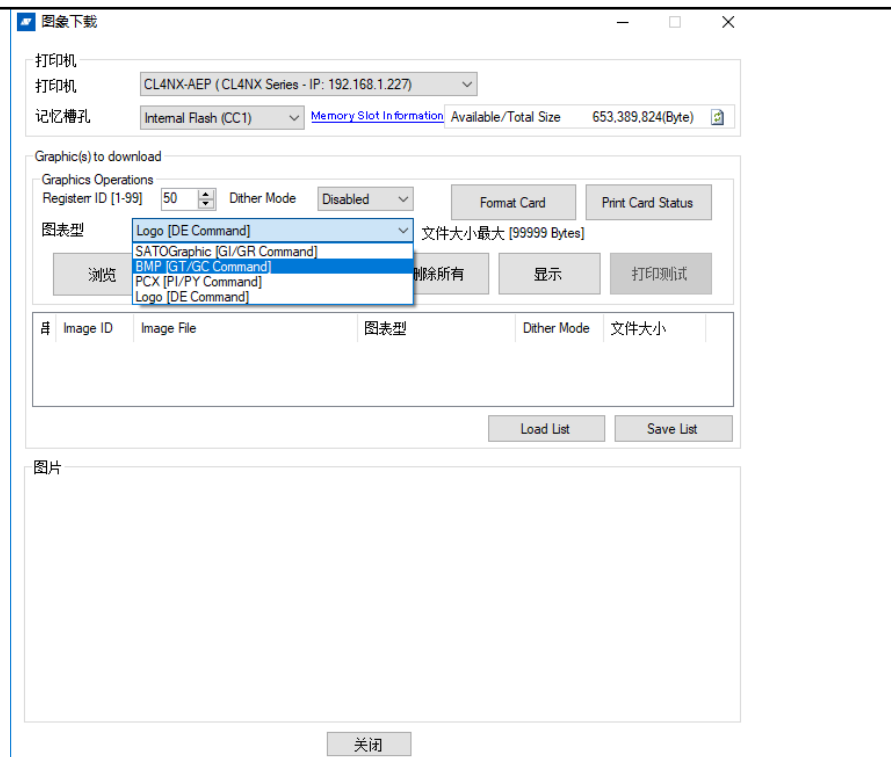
图象下载

打印机
打印机 CL4NX-AEP ( CL4NX Series - IP: 192.168.1.227)
记忆槽孔 Internal Flash (CC1) Memory Slot Information Available/Total Size 653,389,824(Byte)

Graphic(s) to download
Graphics Operations
Registerr ID [1-99] 50 Dither Mode Disabled Format Card Print Card Status
图表型 Logo [DE Command] 文件大小最大 [99999 Bytes]
SATOGraphic [GI/GR Command]
BMP [GT/GC Command]
PCX [PI/PY Command]
Logo [DE Command]
浏览 删除所有 显示 打印测试

| # | Image ID | Image File | 图表型 | Dither Mode | 文件大小 |
|---|---|---|---|---|---|

Load List Save List

图片

关闭